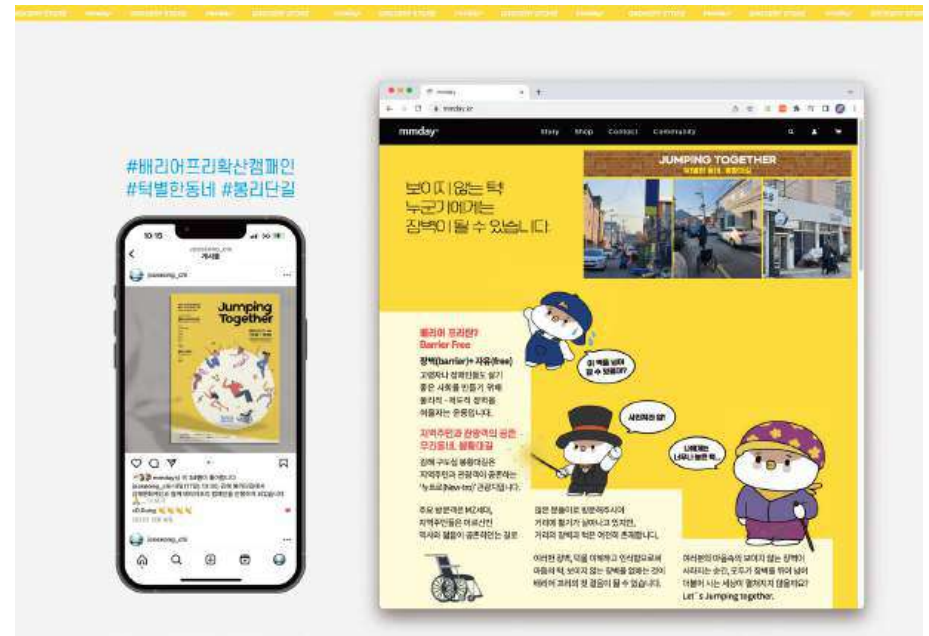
GROCERY STORE mmday GROCERY STORE mmday GROCERY STORE mmday GROCERY STORE mmday GROCERY STORE mmday GROCERY STORE mmday GROCERY STORE

#배리어프리확산캠페인
#턱별한동네 #불리단길

10:15
게시물
Jumping Together

mmday
mmday.kr
mmday Story Shop Contact Community

보이지 않는 턱
누군가에게는
장벽이 될 수 있습니다

JUMPING TOGETHER

배리어 프리란?
Barrier Free
장벽(barrier)+자유(free)
고령자나 장애인들도 살기 좋은 사회를 만들기 위해 물리적 · 제도적 장벽을 허물자는 운동입니다.

지역주민과 관광객의 공존 무리동네, 불황대길
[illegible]

주요 방문객은 MZ세대, 지역주민들은 어르신인 역사와 젊음이 공존하는 길로

젊은 분들이 방문해주시어 거리에 활기가 넘쳐나고 있지만, 거리의 장벽과 턱은 여전히 존재합니다.

이러한 장벽, 턱을 미처 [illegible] 마음의 턱, 보이지 않는 장벽을 없애는 것이 바로 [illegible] 수 있습니다.

여러분의 마음속의 보이지 않는 장벽이 사라지는 순간, 모두가 장벽을 뛰어 넘어 더불어 사는 세상이 펼쳐지지 않을까요?
Let`s Jumping together.